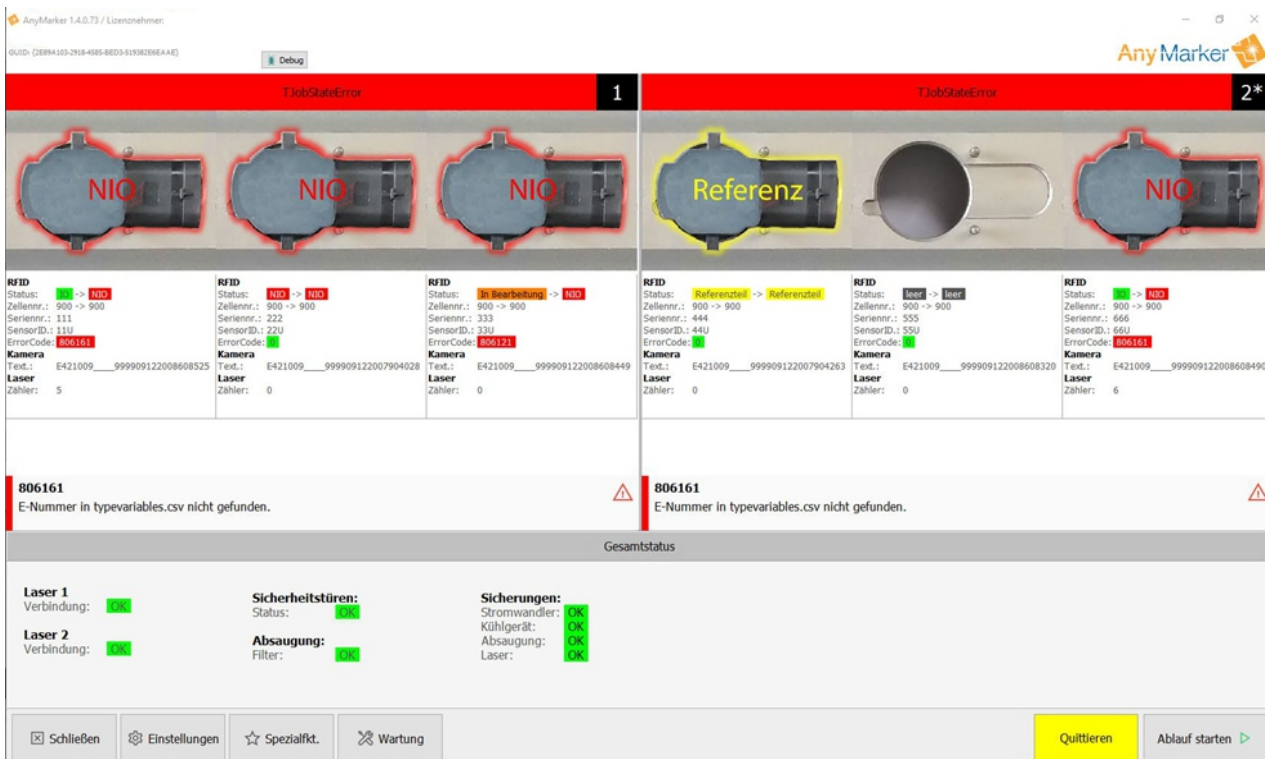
AnyMarker 1.4.0.73 / Lizenznehmer:
GUID: {2EB9A103-2918-4585-BED3-519382E6EAAE}
Debug
AnyMarker

TJobStateError
1

NIO NIO NIO

RFID
Status: IO -> NIO
Zellennr.: 900 -> 900
Seriennr.: 111
SensorID.: 11U
ErrorCode: 806161
Kamera
Text.: E421009____999909122008608525
Laser
Zähler: 5

RFID
Status: NIO -> NIO
Zellennr.: 900 -> 900
Seriennr.: 222
SensorID.: 22U
ErrorCode: 0
Kamera
Text.: E421009____999909122007904028
Laser
Zähler: 0

RFID
Status: In Bearbeitung -> NIO
Zellennr.: 900 -> 900
Seriennr.: 333
SensorID.: 33U
ErrorCode: 806121
Kamera
Text.: E421009____999909122008608449
Laser
Zähler: 0

806161
E-Nummer in typevariables.csv nicht gefunden.

TJobStateError
2*

Referenz NIO

RFID
Status: Referenzteil -> Referenzteil
Zellennr.: 900 -> 900
Seriennr.: 444
SensorID.: 44U
ErrorCode: 0
Kamera
Text.: E421009____999909122007904263
Laser
Zähler: 0

RFID
Status: leer -> leer
Zellennr.: 900 -> 900
Seriennr.: 555
SensorID.: 55U
ErrorCode: 0
Kamera
Text.: E421009____999909122008608320
Laser
Zähler: 0

RFID
Status: IO -> NIO
Zellennr.: 900 -> 900
Seriennr.: 666
SensorID.: 66U
ErrorCode: 806161
Kamera
Text.: E421009____99990912200860849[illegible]
Laser
Zähler: 6

806161
E-Nummer in typevariables.csv nicht gefunden.

Gesamtstatus

Laser 1
Verbindung: OK

Laser 2
Verbindung: OK

Sicherheitstüren:
Status: OK

Absaugung:
Filter: OK

Sicherungen:
Stromwandler: OK
Kühlgerät: OK
Absaugung: OK
Laser: OK

Schließen
Einstellungen
Spezialfkt.
Wartung
Quittieren
Ablauf starten